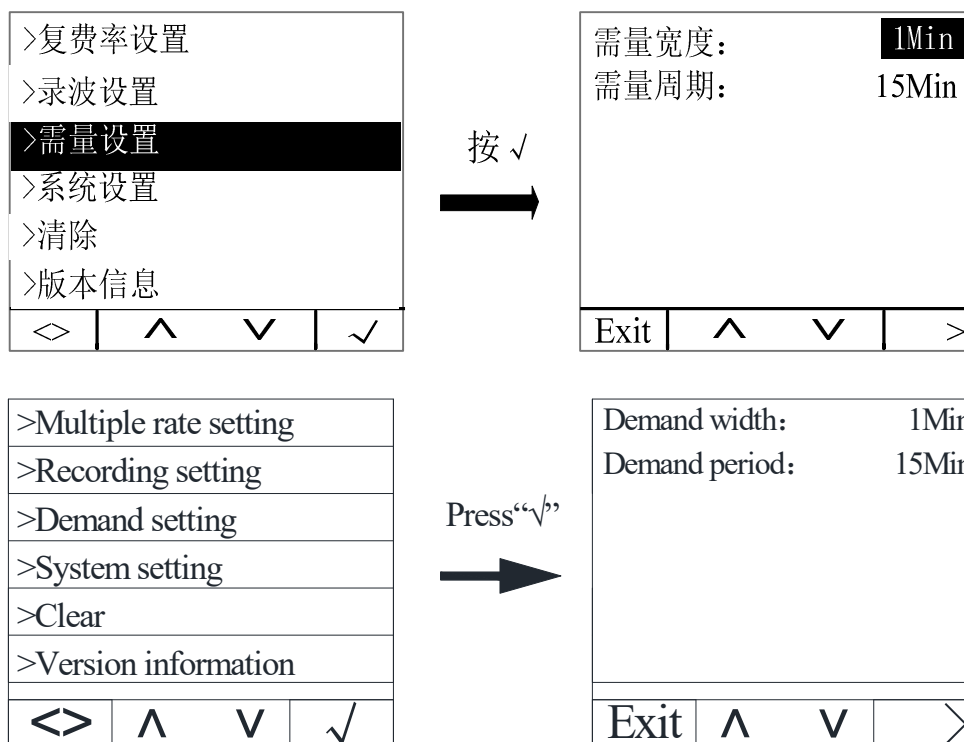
>复费率设置
>录波设置
>需量设置
>系统设置
>清除
>版本信息

<> | ∧ | ∨ | √

按√

需量宽度： 1Min
需量周期： 15Min

Exit | ∧ | ∨ | >

>Multiple rate setting
>Recording setting
>Demand setting
>System setting
>Clear
>Version information

<> | ∧ | ∨ | √

Press"√"

Demand width： 1Mi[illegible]
Demand period： 15Mi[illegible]

Exit | ∧ | ∨ | >